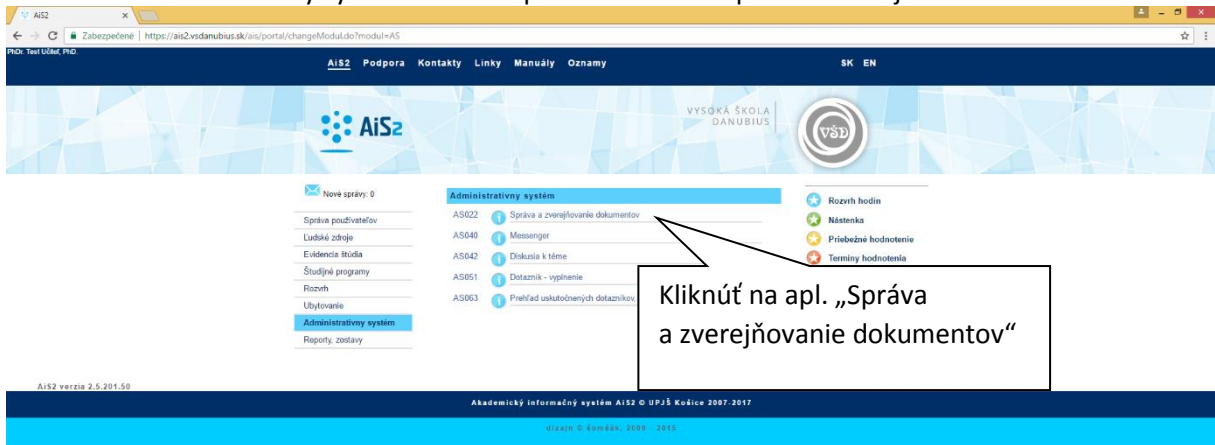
AiS2
Zabezpečené | https://ais2.vsdanubius.sk/ais/portal/changeModul.do?modul=AS
PhDr. Test Učiteľ, PhD.
AiS2 Podpora Kontakty Linky Manuály Oznamy SK EN
AiS2
VYSOKÁ ŠKOLA DANUBIUS
VŠD
Nové správy: 0
Správa používateľov
Ľudské zdroje
Evidencia štúdia
Študijné programy
Rozvrh
Ubytovanie
Administratívny systém
Reporty, zostavy
Administratívny systém
AS022 Správa a zverejňovanie dokumentov
AS040 Messenger
AS042 Diskusia k téme
AS051 Dotazník - vyplnenie
AS063 Prehľad uskutočnených dotazníkov
Rozvrh hodín
Nástenka
Priebežné hodnotenie
Termíny hodnotenia
Kliknúť na apl. „Správa a zverejňovanie dokumentov"
AiS2 verzia 2.5.201.50
Akademický informačný systém AiS2 © UPJŠ Košice 2007-2017
dizajn © šomšák, 2009 - 2015